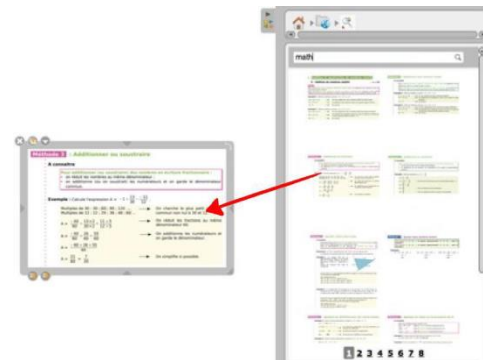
math

Méthode 3 : Additionner ou soustraire

À connaître

Exemple : Calcule l'expression

On cherche le plus petit multiple commun non nul à 30 et 12.

On réduit les fractions au même dénominateur.

On additionne les numérateurs et on garde le dénominateur.

On simplifie si possible.

1 2 3 4 5 6 7 8